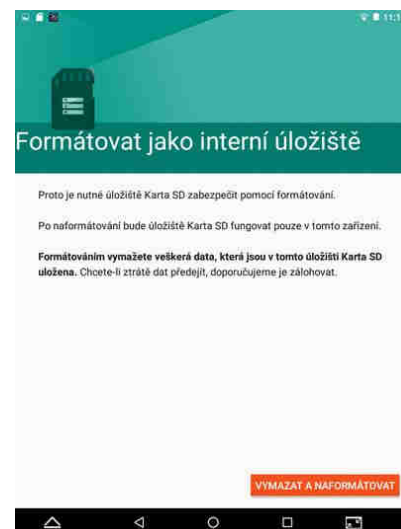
11:1

Formátovat jako interní úložiště

Proto je nutné úložiště Karta SD zabezpečit pomocí formátování.

Po naformátování bude úložiště Karta SD fungovat pouze v tomto zařízení.

**Formátováním vymažete veškerá data, která jsou v tomto úložišti Karta SD uložena.** Chcete-li ztrátě dat předejít, doporučujeme je zálohovat.

VYMAZAT A NAFORMÁTOVAT